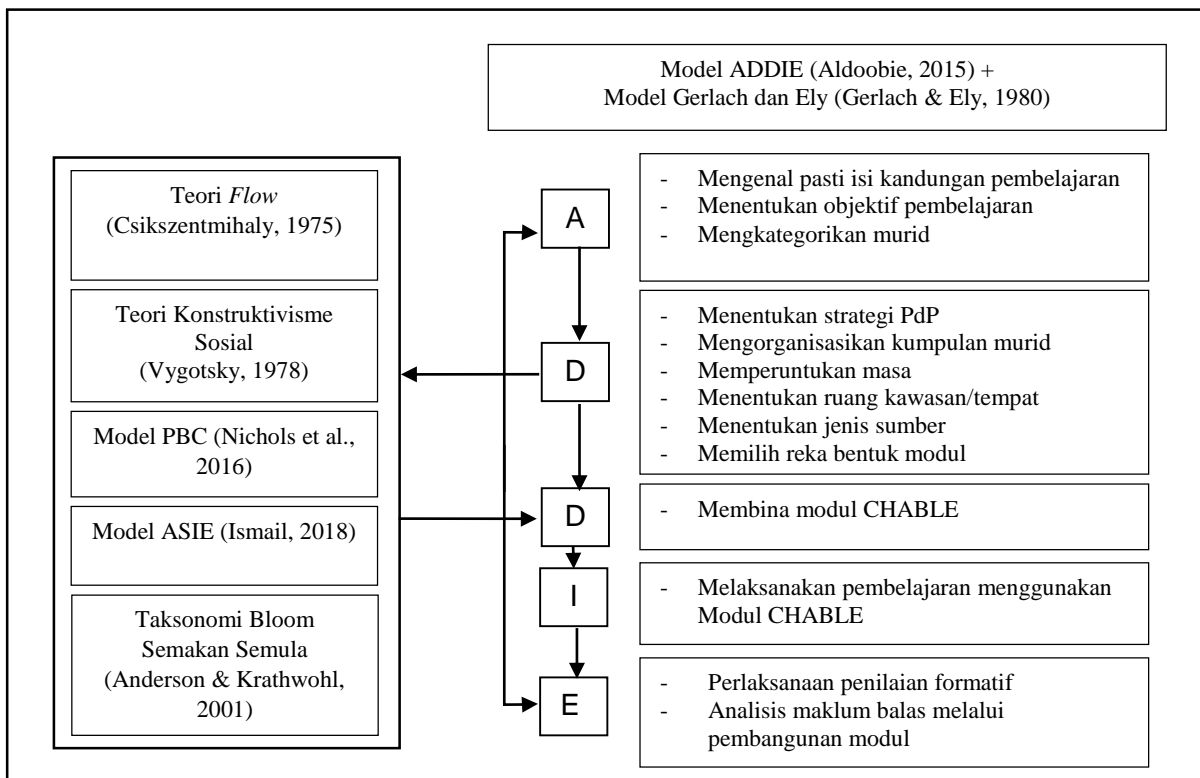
Model ADDIE (Aldoobie, 2015) +
Model Gerlach dan Ely (Gerlach & Ely, 1980)

Teori *Flow* (Csikszentmihaly, 1975)

Teori Konstruktivisme Sosial (Vygotsky, 1978)

Model PBC (Nichols et al., 2016)

Model ASIE (Ismail, 2018)

Taksonomi Bloom Semakan Semula (Anderson & Krathwohl, 2001)

A

- Mengenal pasti isi kandungan pembelajaran
- Menentukan objektif pembelajaran
- Mengkategorikan murid

D

- Menentukan strategi PdP
- Mengorganisasikan kumpulan murid
- Memperuntukan masa
- Menentukan ruang kawasan/tempat
- Menentukan jenis sumber
- Memilih reka bentuk modul

D

- Membina modul CHABLE

I

- Melaksanakan pembelajaran menggunakan Modul CHABLE

E

- Perlaksanaan penilaian formatif
- Analisis maklum balas melalui pembangunan modul